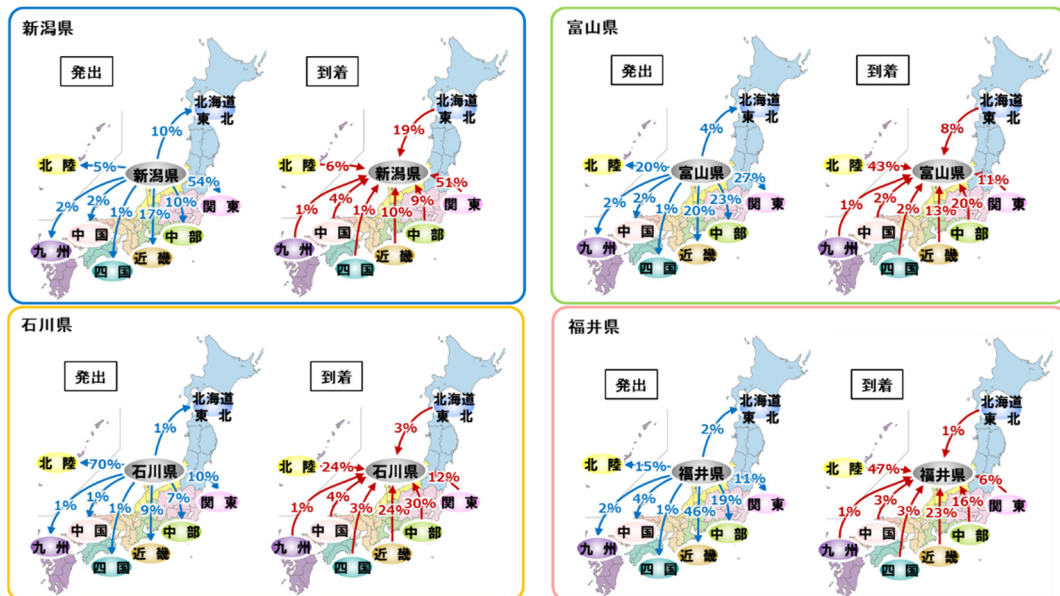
新潟県

発出

北海道 東北
10%
北陸 5%
新潟県
54%
関東
2%
2%
1%
17%
10%
中国
中部
九州
四国
近畿

到着

北海道 東北
19%
北陸 6%
新潟県
51%
関東
1%
4%
1%
10%
9%
中国
中部
九州
四国
近畿

富山県

発出

北海道 東北
4%
北陸 20%
富山県
27%
関東
2%
2%
1%
20%
23%
中国
中部
九州
四国
近畿

到着

北海道 東北
8%
北陸 43%
富山県
11%
関東
1%
2%
2%
13%
20%
中国
中部
九州
四国
近畿

石川県

発出

北海道 東北
1%
北陸 70%
石川県
10%
関東
1%
1%
1%
9%
7%
中国
中部
九州
四国
近畿

到着

北海道 東北
3%
北陸 24%
石川県
12%
関東
1%
4%
3%
24%
30%
中国
中部
九州
四国
近畿

福井県

発出

北海道 東北
2%
北陸 15%
福井県
11%
関東
2%
4%
1%
46%
19%
中国
中部
九州
四国
近畿

到着

北海道 東北
1%
北陸 47%
福井県
6%
関東
1%
3%
3%
23%
16%
中国
中部
九州
四国
近畿